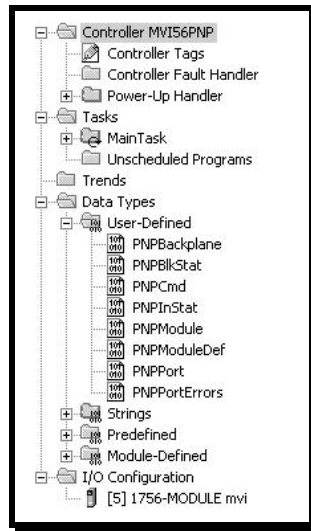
Controller MVI56PNP
Controller Tags
Controller Fault Handler
Power-Up Handler
Tasks
MainTask
Unscheduled Programs
Trends
Data Types
User-Defined
PNPBackplane
PNPBlkStat
PNPCmd
PNPInStat
PNPModule
PNPModuleDef
PNPPort
PNPPortErrors
Strings
Predefined
Module-Defined
I/O Configuration
[5] 1756-MODULE mvi